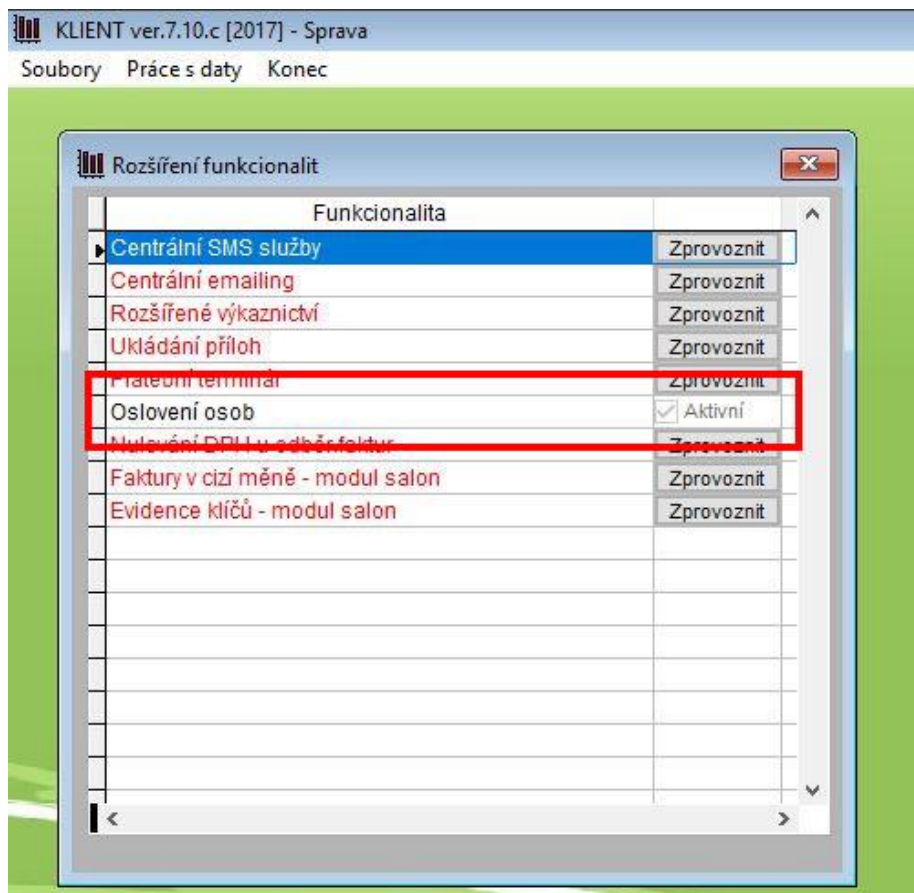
KLIENT ver.7.10.c [2017] - Sprava

Soubory Práce s daty Konec

Rozšíření funkcionalit

| Funkcionalita | |
|---|---|
| Centrální SMS služby | Zprovoznit |
| Centrální emailing | Zprovoznit |
| Rozšířené výkaznictví | Zprovoznit |
| Ukládání příloh | Zprovoznit |
| Platební terminál | Zprovoznit |
| Oslovení osob | Aktivní |
| Nulování DPH u odběr faktur | Zprovoznit |
| Faktury v cizí měně - modul salon | Zprovoznit |
| Evidence klíčů - modul salon | Zprovoznit |